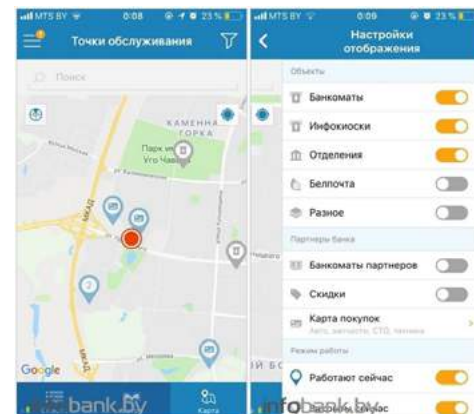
MTS BY 0:08 23 %

Точки обслуживания

Поиск

КАМЕННАЯ ГОРКА

Парк им. Уго Чавеса

МКАД

Google

bank.by

Карта

MTS BY 0:09 23 %

Настройки отображения

Объекты

Банкоматы

Инфокиоски

Отделения

Белпочта

Разное

Партнеры банка

Банкоматы партнеров

Скидки

Карта покупок

Авто, запчасти, СТО, техника

Режим работы

Работают сейчас

infobank.by

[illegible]